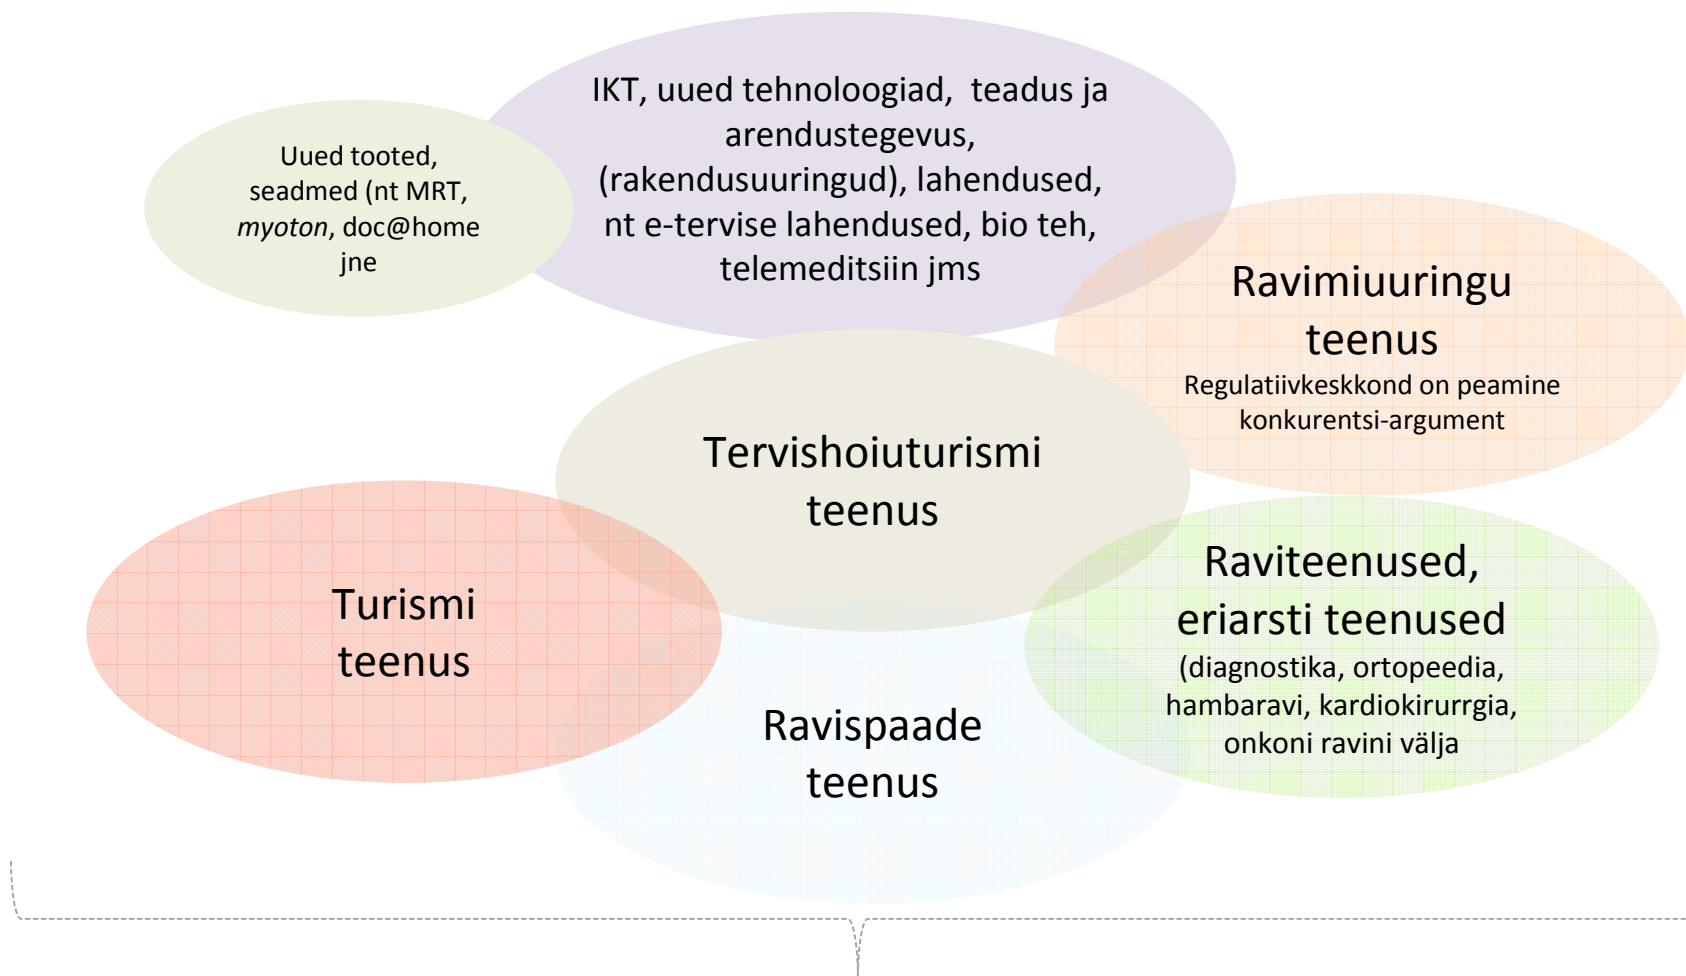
Uued tooted, seadmed (nt MRT, *myoton*, doc@home jne

IKT, uued tehnoloogiad, teadus ja arendustegevus, (rakendusuuringud), lahendused, nt e-tervise lahendused, bio teh, telemeditsiin jms

Ravimiuuringu teenus
Regulatiivkeskkond on peamine konkurentsi-argument

Tervishoiuturismi teenus

Turismi teenus

Raviteenused, eriarsti teenused
(diagnostika, ortopeedia, hambaravi, kardiokirurrgia, onkoni ravini välja

Ravispaade teenus